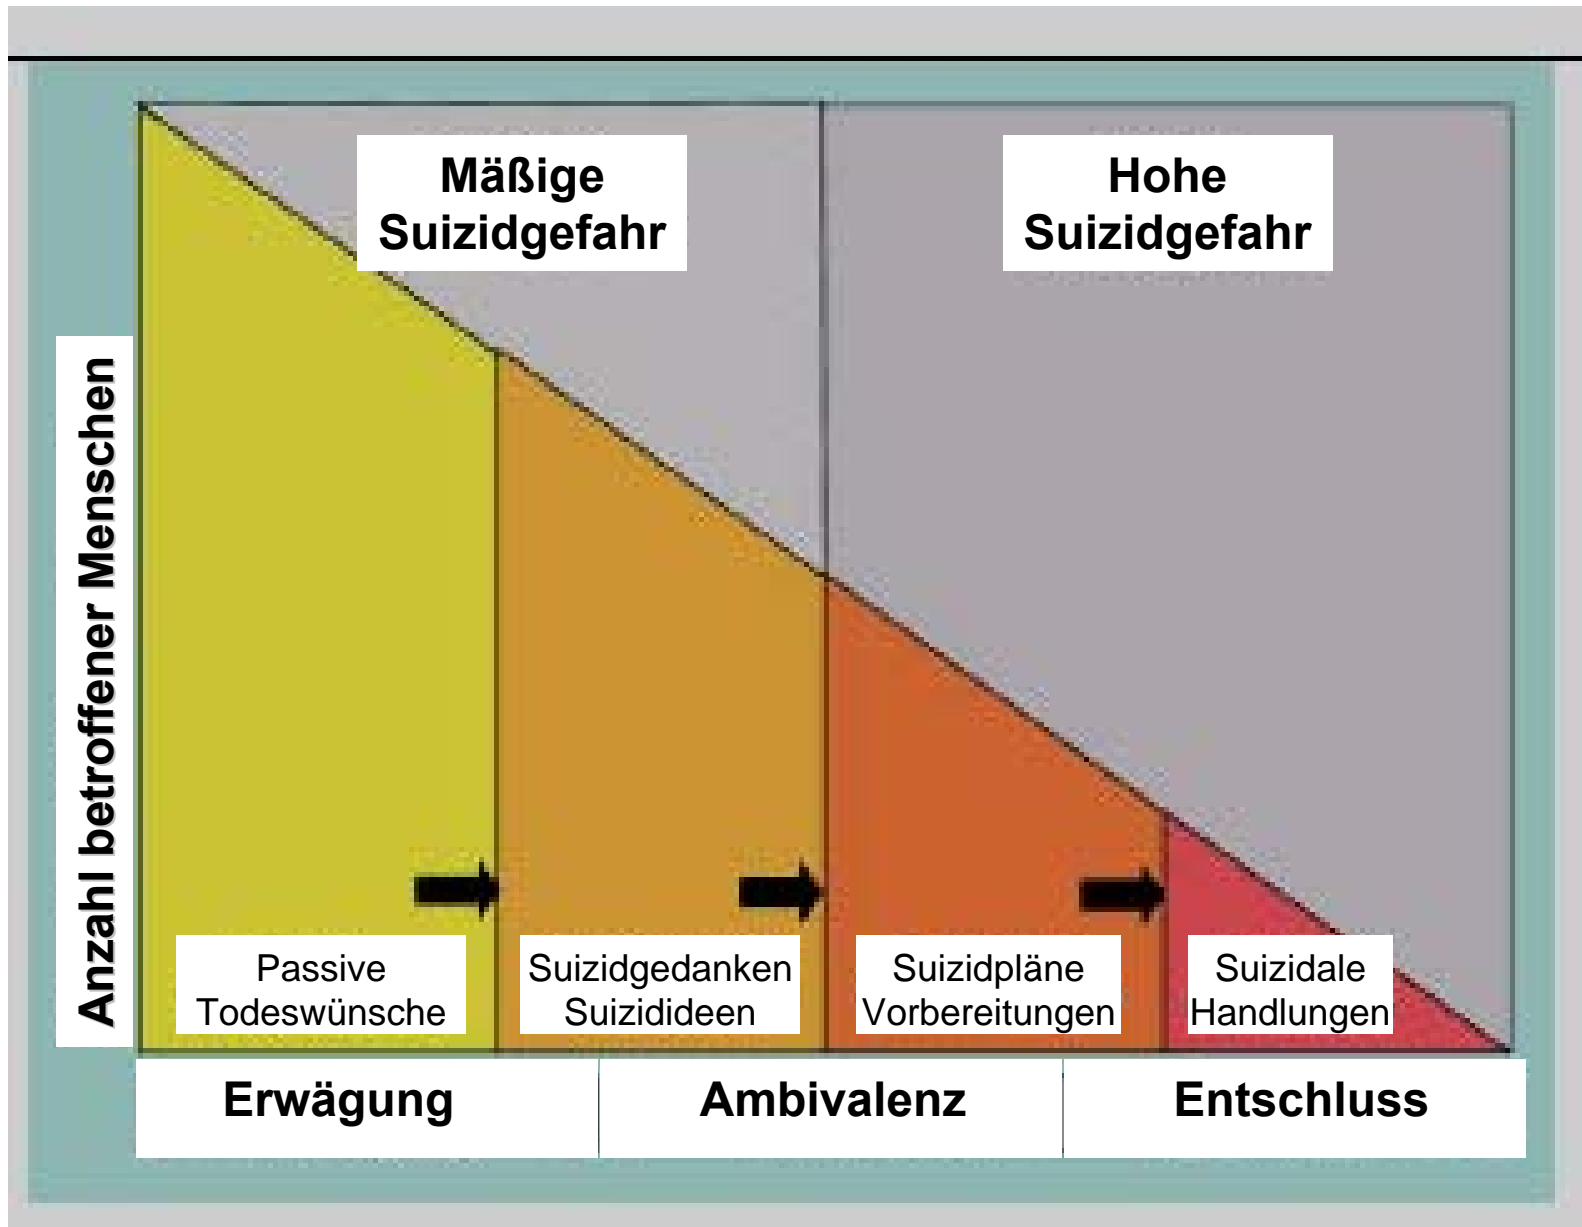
Mäßige Suizidgefahr

Hohe Suizidgefahr

Anzahl betroffener Menschen

Passive Todeswünsche

Suizidgedanken Suizidideen

Suizidpläne Vorbereitungen

Suizidale Handlungen

| Erwägung | Ambivalenz | Entschluss |